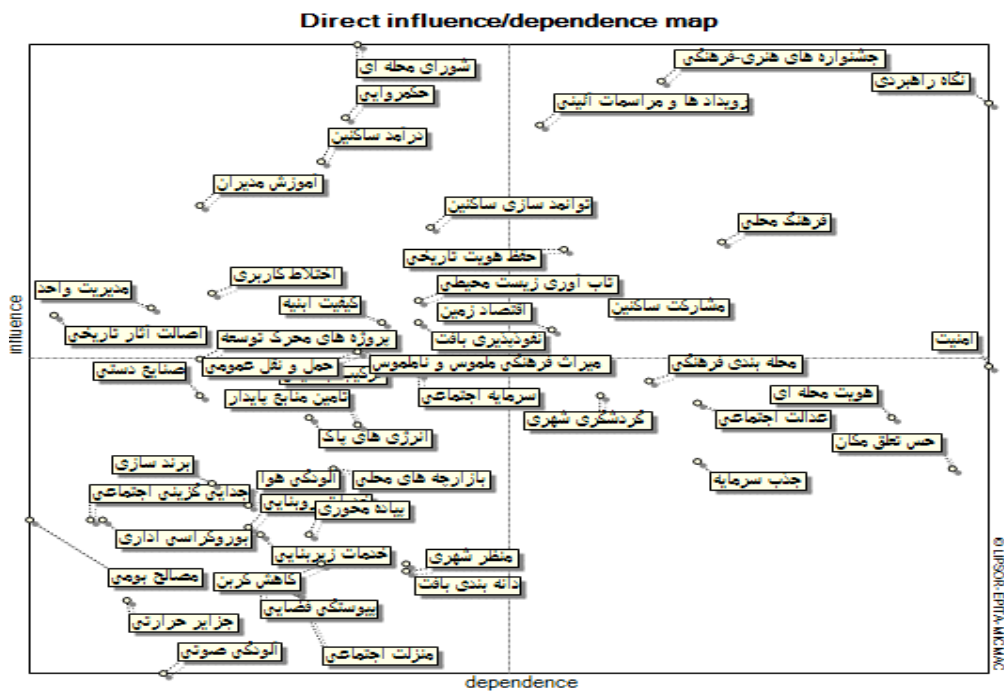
Direct influence/dependence map

شورای محله ای
حکمروایی
درامد ساکنین
اموزش مدیران
جشنواره های هنری-فرهنگی
نگاه راهبردی
رویداد ها و مراسمات آئینی
توانمند سازی ساکنین
فرهنگ محلی
حفظ هویت تاریخی
اختلاط کاربری
تاب آوری زیست محیطی
مدیریت واحد
کیفیت ابنیه
اقتصاد زمین
مشارکت ساکنین
اصالت آثار تاریخی
پروژه های محرک توسعه
نفوذپذیری بافت
امنیت
حمل و نقل عمومی
میراث فرهنگی ملموس و ناملموس
محله بندی فرهنگی
صنایع دستی
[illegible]
سرمایه اجتماعی
هویت محله ای
تامین منابع پایدار
گردشگری شهری
عدالت اجتماعی
انرژی های پاک
حس تعلق مکان
برند سازی
آلودگی هوا
بازارچه های محلی
جذب سرمایه
جداپی گزینی اجتماعی
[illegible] وبنایی
پیاده محوری
بوروکراسی اداری
خدمات زیربنایی
منظر شهری
مصالح بومی
کاهش کربن
دانه بندی بافت
پیوستگی فضایی
جزایر حرارتی
آلودگی صوتی
منزلت اجتماعی

influence
dependence
© LIPSOR-EPITA-MICMAC